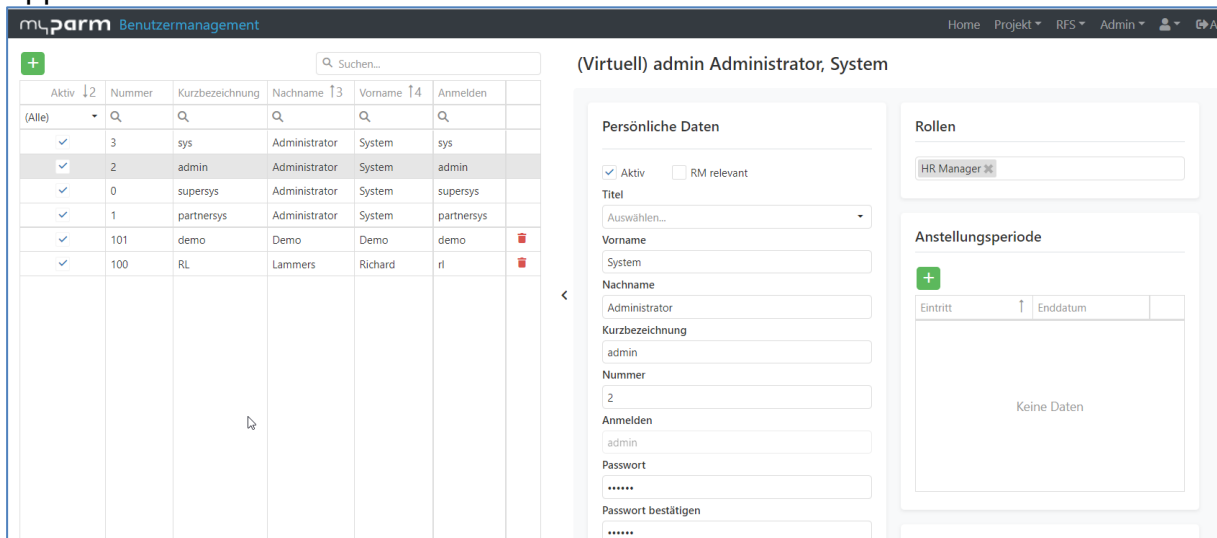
myparm Benutzermanagement

Home Projekt RFS Admin

+

Suchen...

| Aktiv ↓2 | Nummer | Kurzbezeichnung | Nachname ↑3 | Vorname ↑4 | Anmelden |
|---|---|---|---|---|---|
| (Alle) | | | | | |
| ✓ | 3 | sys | Administrator | System | sys |
| ✓ | 2 | admin | Administrator | System | admin |
| ✓ | 0 | supersys | Administrator | System | supersys |
| ✓ | 1 | partnersys | Administrator | System | partnersys |
| ✓ | 101 | demo | Demo | Demo | demo |
| ✓ | 100 | RL | Lammers | Richard | rl |

(Virtuell) admin Administrator, System

Persönliche Daten

Aktiv RM relevant

Titel

Auswählen...

Vorname

System

Nachname

Administrator

Kurzbezeichnung

admin

Nummer

2

Anmelden

admin

Passwort

••••••

Passwort bestätigen

••••••

Rollen

HR Manager

Anstellungsperiode

+

| Eintritt ↑ | Enddatum |
|---|---|

Keine Daten